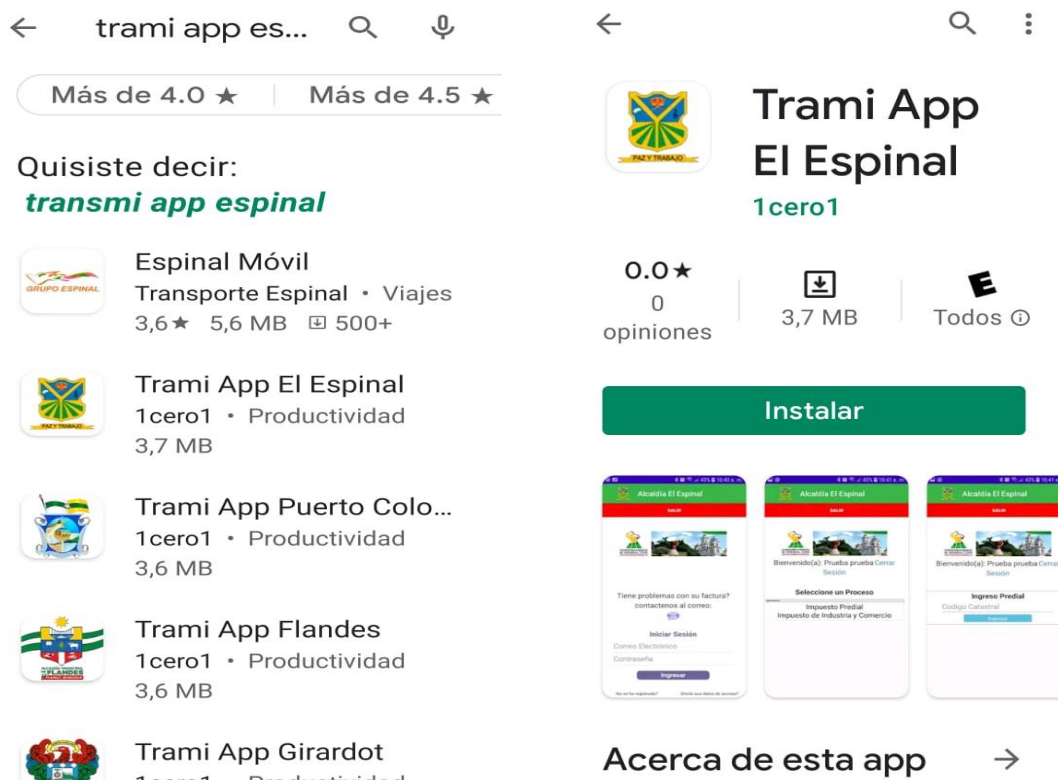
trami app es...

Más de 4.0 ★ | Más de 4.5 ★

Quisiste decir:
transmi app espinal

GRUPO ESPINAL
Espinal Móvil
Transporte Espinal • Viajes
3,6★ 5,6 MB 500+

PAZ Y TRABAJO
Trami App El Espinal
1cero1 • Productividad
3,7 MB

Trami App Puerto Colo...
1cero1 • Productividad
3,6 MB

FLANDES
Trami App Flandes
1cero1 • Productividad
3,6 MB

Trami App Girardot
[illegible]

PAZ Y TRABAJO
Trami App El Espinal
1cero1

0.0★
0 opiniones

3,7 MB

E
Todos ⓘ

Instalar

Alcaldía El Espinal
SALIR
Tiene problemas con su factura? contactenos al correo:
Iniciar Sesión
Correo Electrónico
Contraseña
Ingresar

Alcaldía El Espinal
SALIR
Bienvenido(a): Prueba prueba Cerrar Sesión
Seleccione un Proceso
Impuesto Predial
Impuesto de Industria y Comercio

Alcaldía El Espinal
SALIR
Bienvenido(a): Prueba prueba Cerrar Sesión
Ingreso Predial
Codigo Catastral
Ingresar

Acerca de esta app →